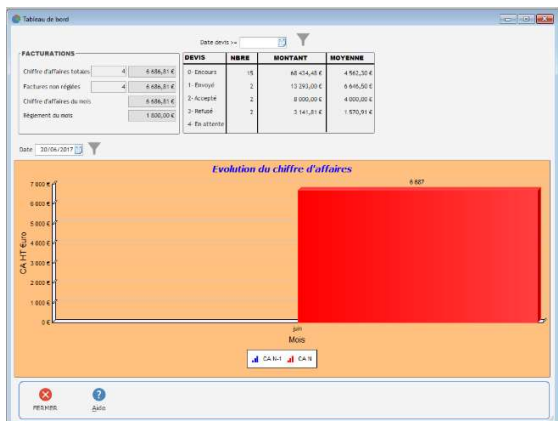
Tableau de bord

Date devis >=

FACTURATIONS

| | | |
|---|---|---|
| Chiffre d'affaires totales | 4 | 6 686,81 € |
| Factures non réglées | 4 | 6 686,81 € |
| Chiffre d'affaires du mois | | 6 686,81 € |
| Règlement du mois | | 1 800,00 € |

| DEVIS | NBRE | MONTANT | MOYENNE |
|---|---|---|---|
| 0- Encours | 15 | 68 434,48 € | 4 562,30 € |
| 1- Envoyé | 2 | 13 293,00 € | 6 646,50 € |
| 2- Accepté | 2 | 8 000,00 € | 4 000,00 € |
| 3- Refusé | 2 | 3 141,81 € | 1 570,91 € |
| 4- En attente | | | |

Date 30/06/2017

Evolution du chiffre d'affaires

6 687

7 000 €
6 000 €
5 000 €
4 000 €
3 000 €
2 000 €
1 000 €
0 €

CA HT €uro

juin

Mois

CA N-1 CA N

FERMER

Aide